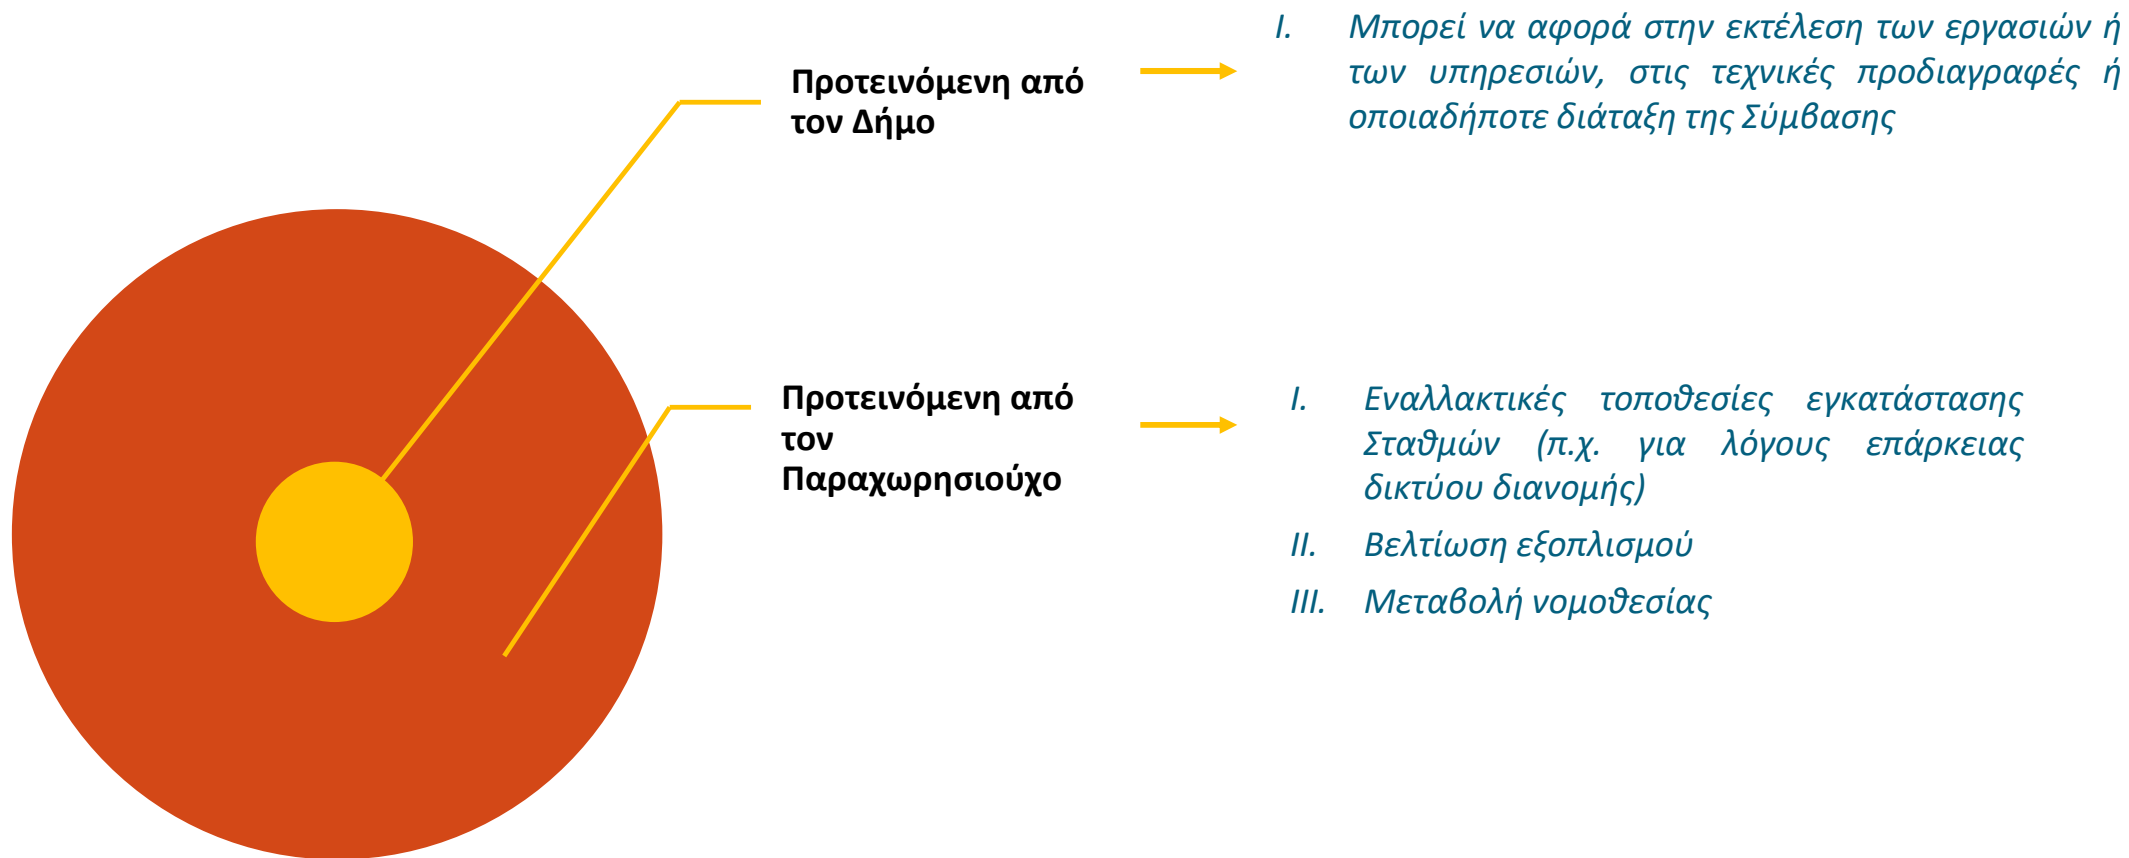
Προτεινόμενη από τον Δήμο

I. Μπορεί να αφορά στην εκτέλεση των εργασιών ή των υπηρεσιών, στις τεχνικές προδιαγραφές ή οποιαδήποτε διάταξη της Σύμβασης

Προτεινόμενη από τον Παραχωρησιούχο

I. Εναλλακτικές τοποθεσίες εγκατάστασης Σταθμών (π.χ. για λόγους επάρκειας δικτύου διανομής)

II. Βελτίωση εξοπλισμού

III. Μεταβολή νομοθεσίας